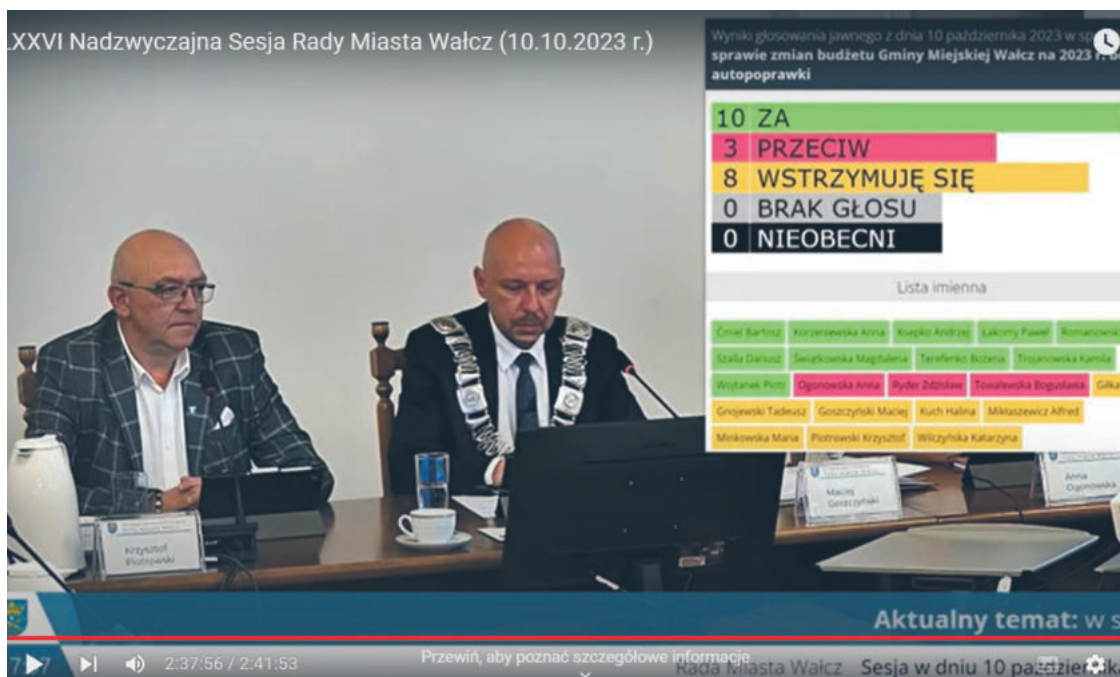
LXXVI Nadzwyczajna Sesja Rady Miasta Wałcz (10.10.2023 r.)

Wyniki głosowania jawnego z dnia 10 października 2023 w sp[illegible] sprawie zmian budżetu Gminy Miejskiej Wałcz na 2023 r. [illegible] autopoprawki

10 ZA
3 PRZECIW
8 WSTRZYMUJĘ SIĘ
0 BRAK GŁOSU
0 NIEOBECNI

Lista imienna

Ćmiel Bartosz | Korzeniewska Anna | Ksepko Andrzej | Łakomy Paweł | Romanowsk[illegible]
Szalla Dariusz | Świątkowska Magdalena | Tereńko Bożena | Trojanowska Kamila
Wojtanek Piotr | Ogonowska Anna | Ryder Zdzisław | Towalewska Bogusława | Giłka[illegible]
Gnojewski Tadeusz | Goszczyński Maciej | Kuch Halina | Mikłaszewicz Alfred
Minkowska Maria | Piotrowski Krzysztof | Wilczyńska Katarzyna

Krzysztof Piotrowski

Maciej Goszczyński

Anna Ogonowska

Aktualny temat: w s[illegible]

2:37:56 / 2:41:53

Przewiń, aby poznać szczegółowe informacje

Rada Miasta Wałcz Sesja w dniu 10 października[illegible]